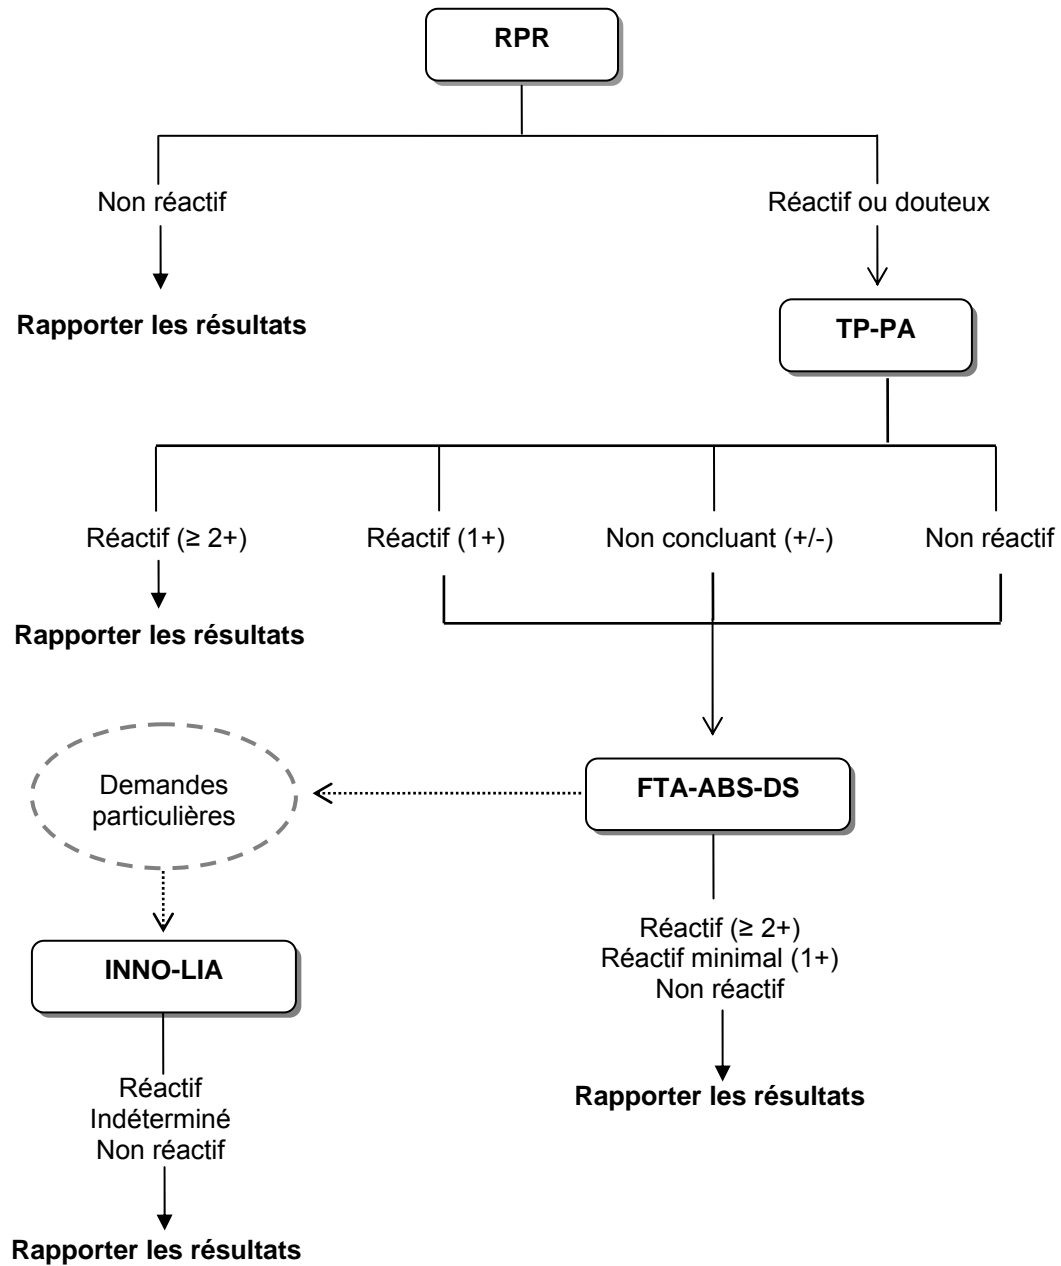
RPR

Non réactif

Rapporter les résultats

Réactif ou douteux

TP-PA

Réactif (≥ 2+)

Rapporter les résultats

Réactif (1+)

Non concluant (+/-)

Non réactif

Demandes particulières

FTA-ABS-DS

INNO-LIA

Réactif
Indéterminé
Non réactif

Rapporter les résultats

Réactif (≥ 2+)
Réactif minimal (1+)
Non réactif

Rapporter les résultats